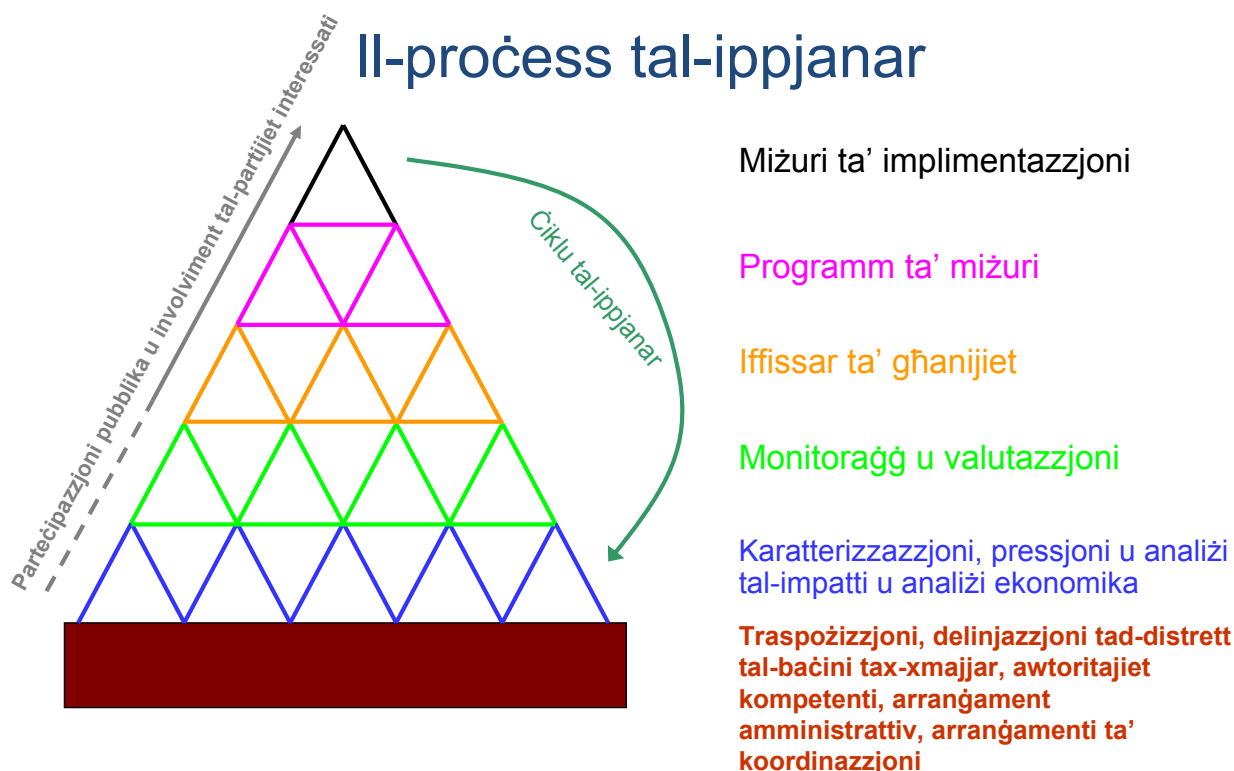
Il-proċess tal-ippjanar

Parteċipazzjoni pubblika u involviment tal-partijiet interessati

Ċiklu tal-ippjanar

Miżuri ta' implimentazzjoni

Programm ta' miżuri

Iffissar ta' għanijiet

Monitoraġġ u valutazzjoni

Karatterizzazzjoni, pressjoni u analiżi tal-impatti u analiżi ekonomika

Traspożizzjoni, delinjazzjoni tad-distrett tal-baċini tax-xmajjar, awtoritajiet kompetenti, arranġament amministrattiv, arranġamenti ta' koordinazzjoni